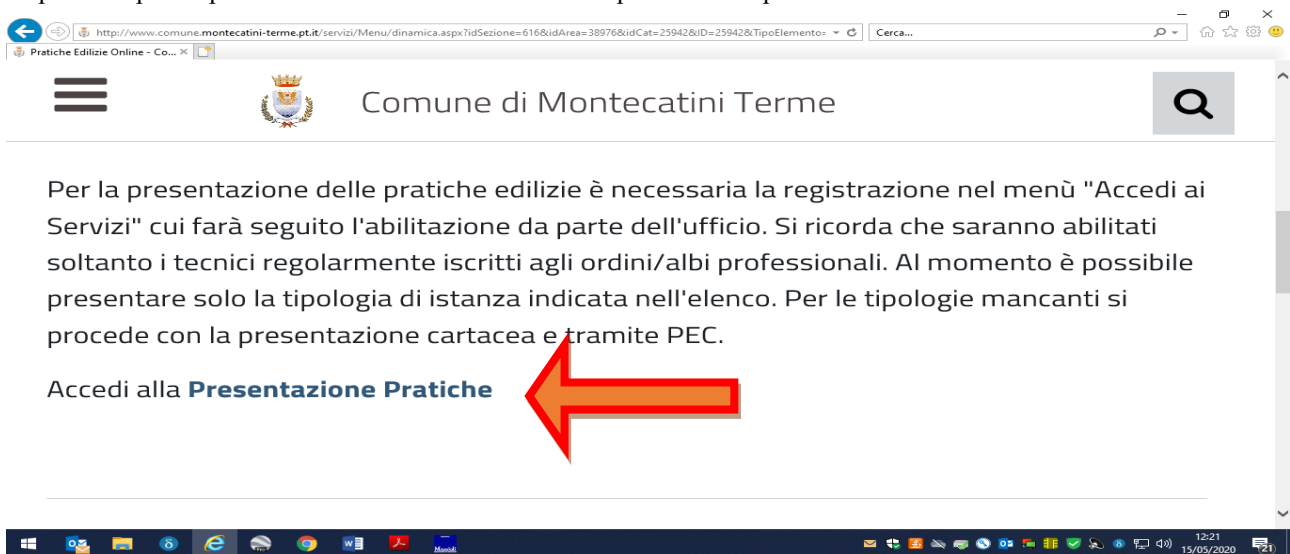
http://www.comune.montecatini-terme.pt.it/servizi/Menu/dinamica.aspx?idSezione=616&idArea=38976&idCat=25942&ID=25942&TipoElemento=

Cerca...

Pratiche Edilizie Online - Co...

Comune di Montecatini Terme

Per la presentazione delle pratiche edilizie è necessaria la registrazione nel menù "Accedi ai Servizi" cui farà seguito l'abilitazione da parte dell'ufficio. Si ricorda che saranno abilitati soltanto i tecnici regolarmente iscritti agli ordini/albi professionali. Al momento è possibile presentare solo la tipologia di istanza indicata nell'elenco. Per le tipologie mancanti si procede con la presentazione cartacea e tramite PEC.

Accedi alla **Presentazione Pratiche**

12:21
15/05/2020

21